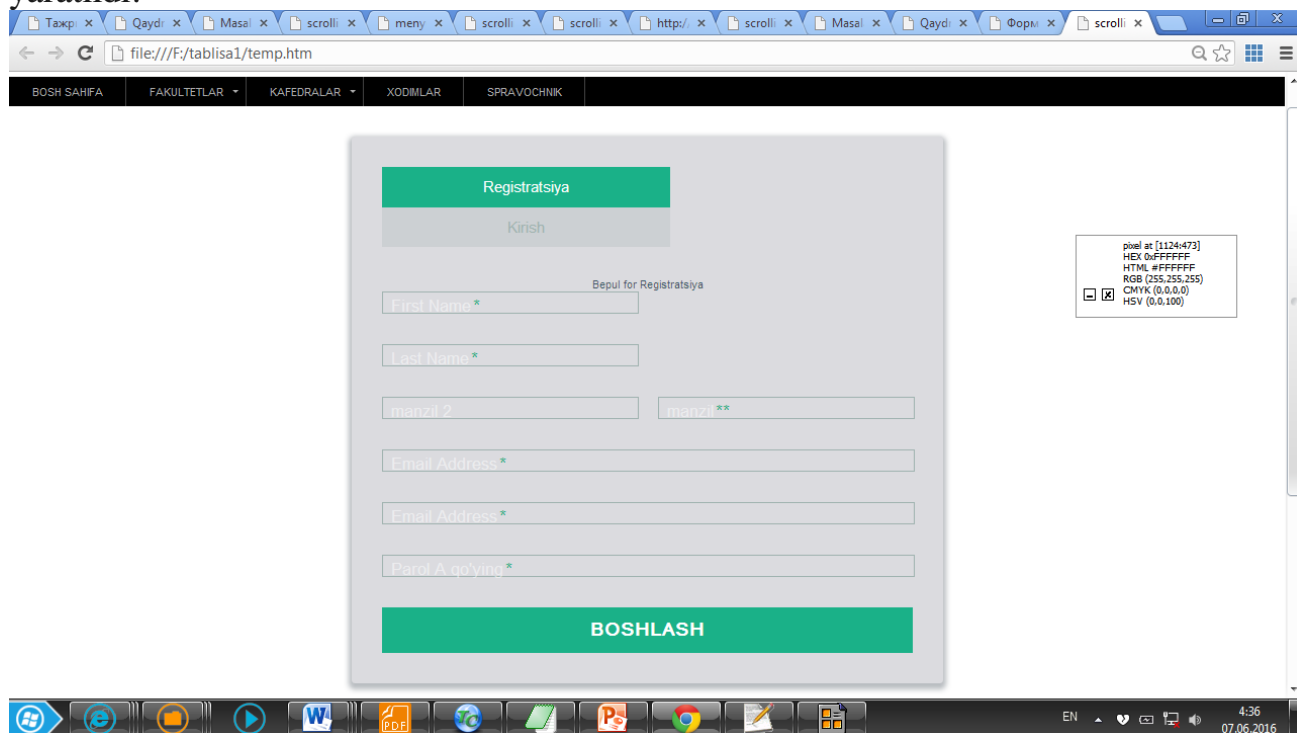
yaratildi.

Тажр ×  Qaydı ×  Masal ×  scrolli ×  meny ×  scrolli ×  scrolli ×  http:/ ×  scrolli ×  Masal ×  Qaydı ×  Форм ×  scrolli ×

file:///F:/tablisa1/temp.htm

BOSH SAHIFA  FAKULTETLAR  KAFEDRALAR  XODIMLAR  SPRAVOCHNIK

Registratsiya

Kirish

Bepul for Registratsiya

First Name*

Last Name*

manzil 2

manzil**

Email Address*

Email Address*

Parol A qo'ying*

BOSHLASH

pixel at [1124:473]
HEX 0xFFFFFF
HTML #FFFFFF
RGB (255,255,255)
CMYK (0,0,0,0)
HSV (0,0,100)

EN

4:36
07.06.2016